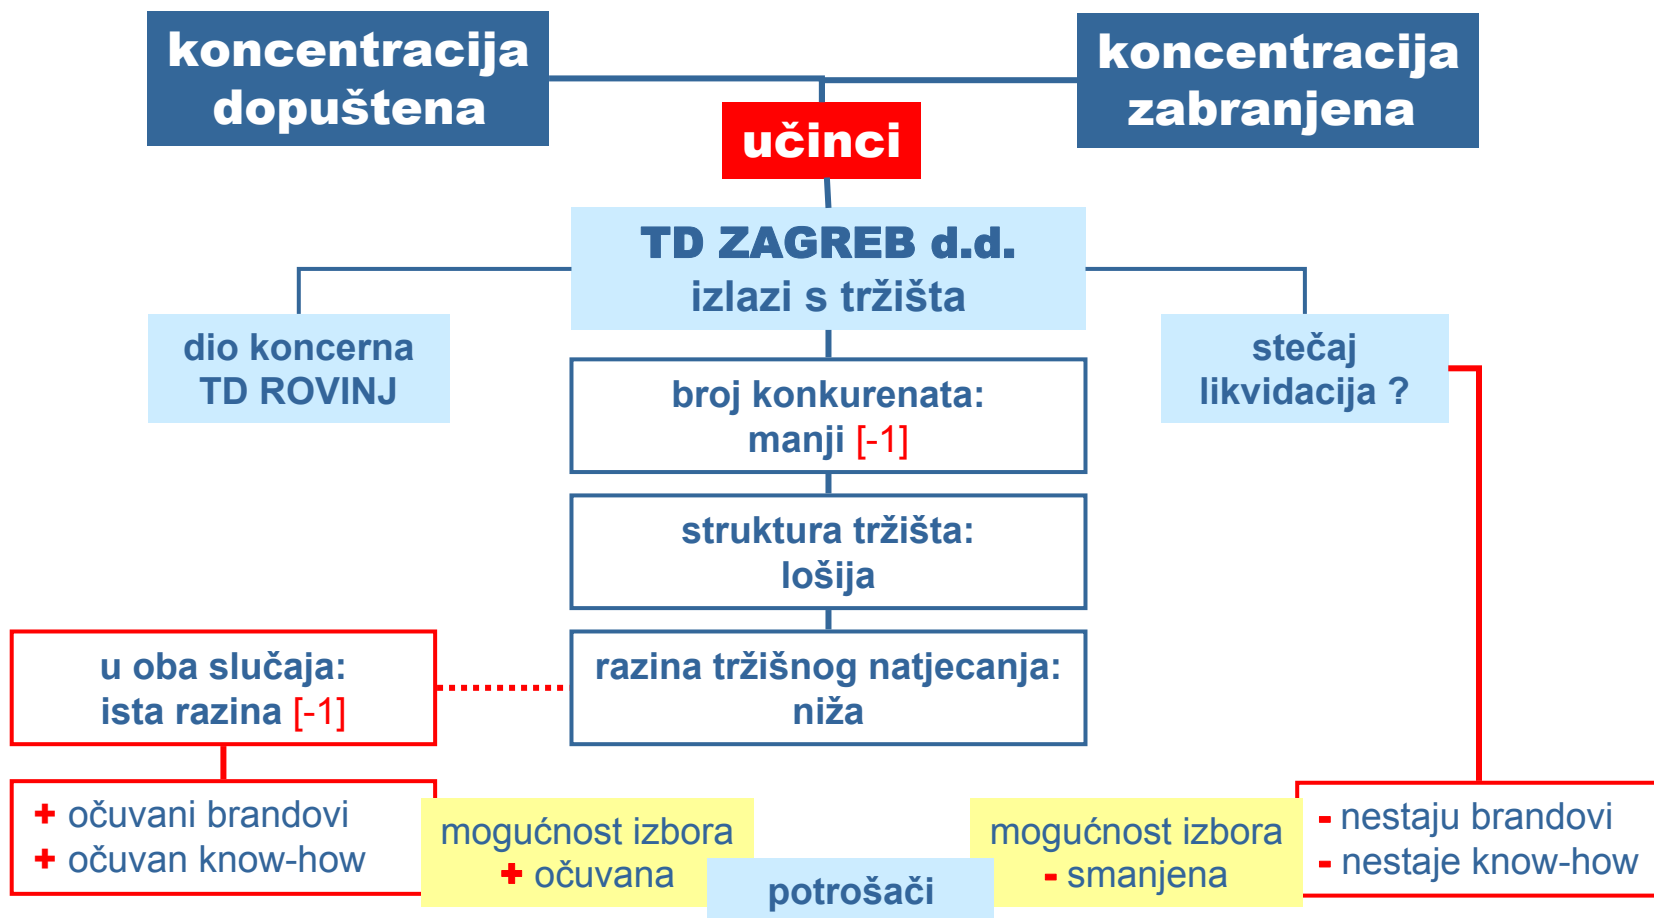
koncentracija dopuštena

koncentracija zabranjena

učinci

TD ZAGREB d.d.
izlazi s tržišta

dio koncerna
TD ROVINJ

stečaj
likvidacija ?

broj konkurenata:
manji [-1]

struktura tržišta:
lošija

razina tržišnog natjecanja:
niža

u oba slučaja:
ista razina [-1]

+ očuvani brandovi
+ očuvan know-how

mogućnost izbora
+ očuvana

potrošači

mogućnost izbora
- smanjena

- nestaju brandovi
- nestaje know-how